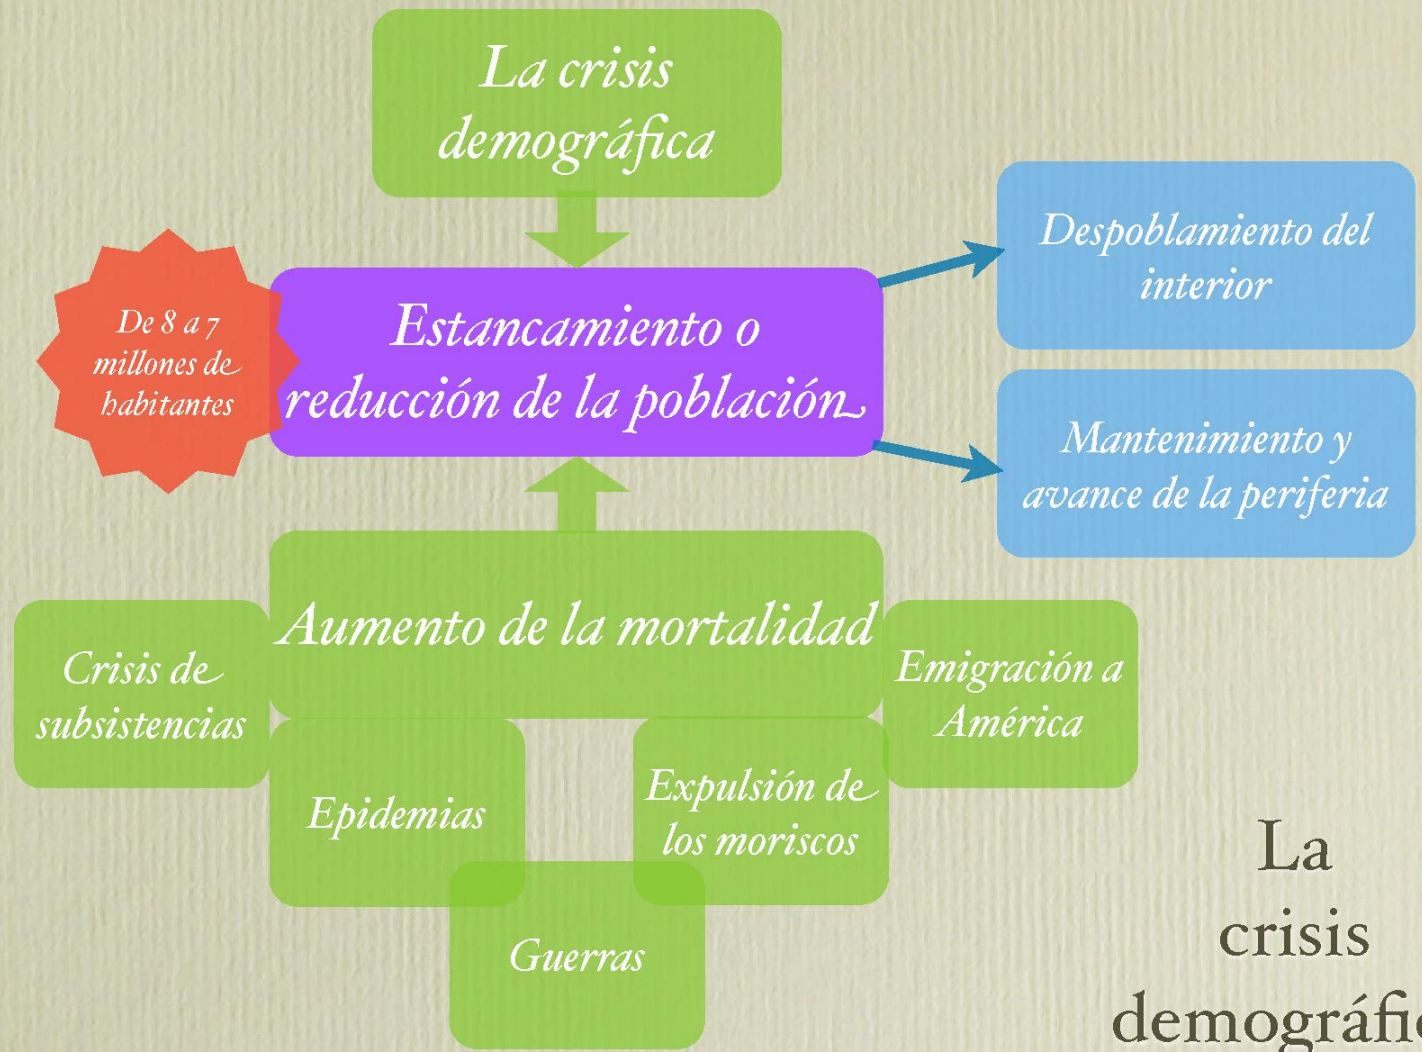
La crisis demográfica

De 8 a 7 millones de habitantes

Estancamiento o reducción de la población

Despoblamiento del interior

Mantenimiento y avance de la periferia

Aumento de la mortalidad

Crisis de subsistencias

Emigración a América

Epidemias

Expulsión de los moriscos

Guerras

La crisis demográfi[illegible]